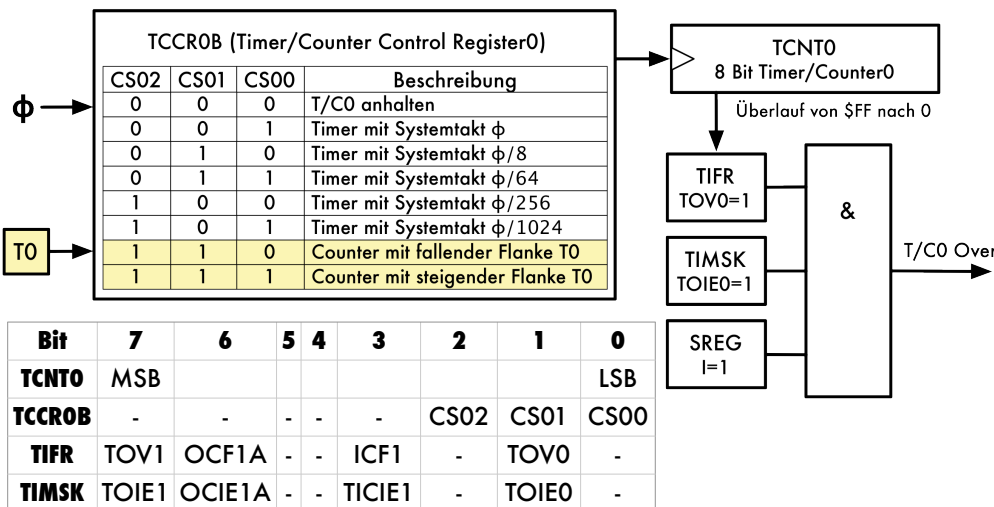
TCCR0B (Timer/Counter Control Register0)

| CS02 | CS01 | CS00 | Beschreibung |
|---|---|---|---|
| 0 | 0 | 0 | T/C0 anhalten |
| 0 | 0 | 1 | Timer mit Systemtakt $\phi$ |
| 0 | 1 | 0 | Timer mit Systemtakt $\phi/8$ |
| 0 | 1 | 1 | Timer mit Systemtakt $\phi/64$ |
| 1 | 0 | 0 | Timer mit Systemtakt $\phi/256$ |
| 1 | 0 | 1 | Timer mit Systemtakt $\phi/1024$ |
| 1 | 1 | 0 | Counter mit fallender Flanke T0 |
| 1 | 1 | 1 | Counter mit steigender Flanke T0 |

$\phi$

T0

TCNT0
8 Bit Timer/Counter0

Überlauf von $FF nach 0

TIFR
TOV0=1

TIMSK
TOIE0=1

SREG
I=1

&

T/C0 Over

| Bit | 7 | 6 | 5 | 4 | 3 | 2 | 1 | 0 |
|---|---|---|---|---|---|---|---|---|
| TCNT0 | MSB | | | | | | | LSB |
| TCCR0B | - | - | - | - | - | CS02 | CS01 | CS00 |
| TIFR | TOV1 | OCF1A | - | - | ICF1 | - | TOV0 | - |
| TIMSK | TOIE1 | OCIE1A | - | - | TICIE1 | - | TOIE0 | - |